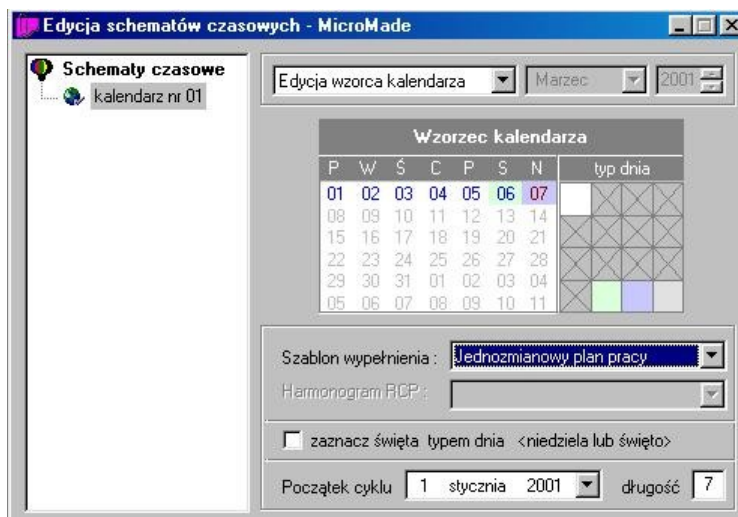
Edycja schematów czasowych - MicroMade

Schematy czasowe
kalendarz nr 01

Edycja wzorca kalendarza
Marzec
2001

Wzorzec kalendarza

| P | W | Ś | C | P | S | N | typ dnia |
|---|---|---|---|---|---|---|---|
| 01 | 02 | 03 | 04 | 05 | 06 | 07 | |
| 08 | 09 | 10 | 11 | 12 | 13 | 14 | |
| 15 | 16 | 17 | 18 | 19 | 20 | 21 | |
| 22 | 23 | 24 | 25 | 26 | 27 | 28 | |
| 29 | 30 | 31 | 01 | 02 | 03 | 04 | |
| 05 | 06 | 07 | 08 | 09 | 10 | 11 | |

Szablon wypełnienia : Jednozmianowy plan pracy
Harmonogram RCP :

zaznacz święta typem dnia <niedziela lub święto>

Początek cyklu 1 stycznia 2001 długość 7